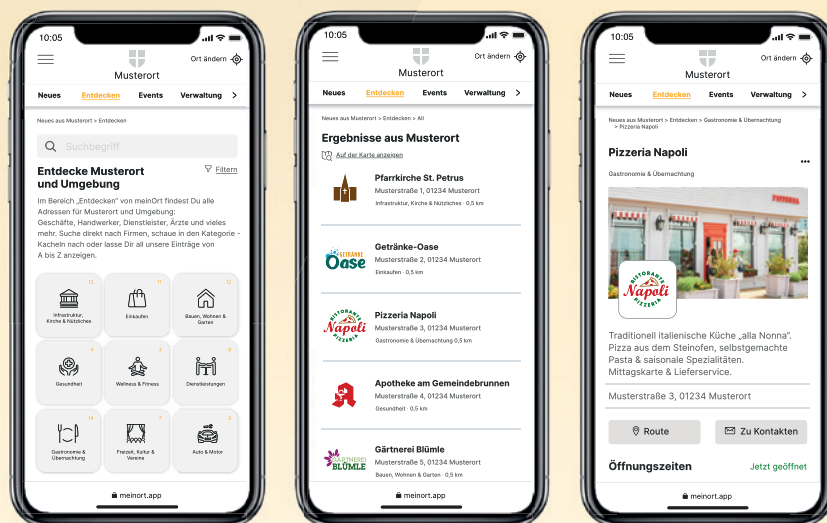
10:05

Musterort

Ort ändern

Neues Entdecken Events Verwaltung >

Neues aus Musterort > Entdecken

Suchbegriff

Entdecke Musterort und Umgebung

Filtern

Im Bereich „Entdecken" von meinOrt findest Du alle Adressen für Musterort und Umgebung: Geschäfte, Handwerker, Dienstleister, Ärzte und vieles mehr. Suche direkt nach Firmen, schaue in den Kategorie - Kacheln nach oder lasse Dir all unsere Einträge von A bis Z anzeigen.

12 Infrastruktur, Kirche & Nützliches

11 Einkaufen

12 Bauen, Wohnen & Garten

4 Gesundheit

3 Wellness & Fitness

8 Dienstleistungen

14 Gastronomie & Übernachtung

7 Freizeit, Kultur & Vereine

5 Auto & Motor

meinort.app

10:05

Musterort

Ort ändern

Neues Entdecken Events Verwaltung >

Neues aus Musterort > Entdecken > All

Ergebnisse aus Musterort

Auf der Karte anzeigen

Pfarrkirche St. Petrus
Musterstraße 1, 01234 Musterort
Infrastruktur, Kirche & Nützliches · 0,5 km

Getränke-Oase
Musterstraße 2, 01234 Musterort
Einkaufen · 0,5 km

Pizzeria Napoli
Musterstraße 3, 01234 Musterort
Gastronomie & Übernachtung 0,5 km

Apotheke am Gemeindebrunnen
Musterstraße 4, 01234 Musterort
Gesundheit · 0,5 km

Gärtnerei Blümle
Musterstraße 5, 01234 Musterort
Bauen, Wohnen & Garten · 0,5 km

meinort.app

Musterort

Ort ändern

Neues Entdecken Events Verwaltung >

Neues aus Musterort > Entdecken > Gastronomie & Übernachtung > Pizzeria Napoli

Pizzeria Napoli

Gastronomie & Übernachtung

Ristorante Napoli Pizzeria

Traditionell italienische Küche „alla Nonna". Pizza aus dem Steinofen, selbstgemachte Pasta & saisonale Spezialitäten. Mittagskarte & Lieferservice.

Musterstraße 3, 01234 Musterort

Route

Zu Kontakten

Öffnungszeiten

Jetzt geöffnet

meinort.app